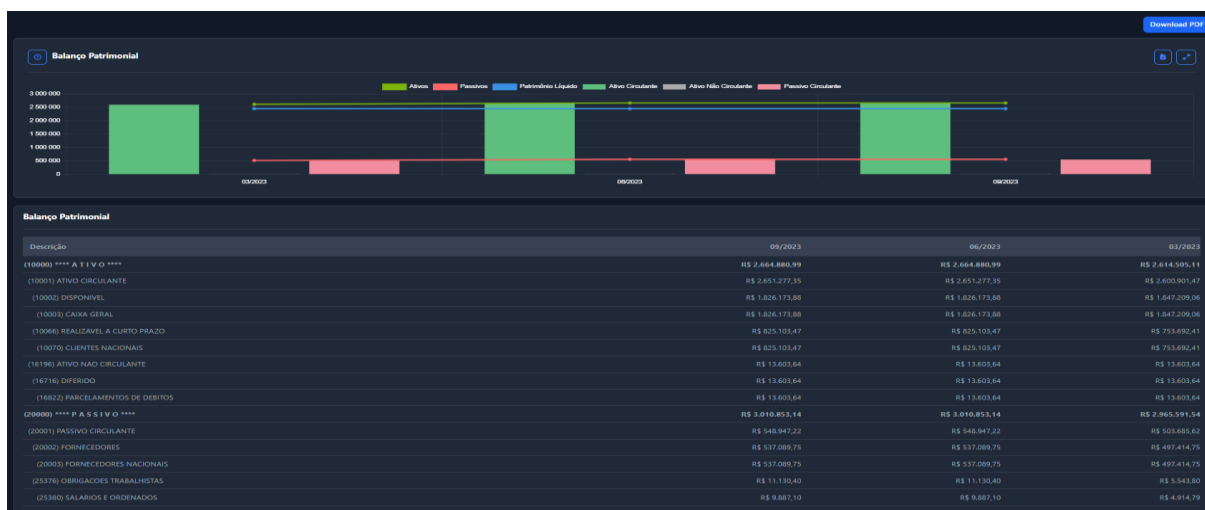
Download PDF

Balanço Patrimonial

Ativos Passivos Patrimônio Líquido Ativo Circulante Ativo Não Circulante Passivo Circulante

3 000 000
2 500 000
2 000 000
1 500 000
1 000 000
500 000
0

03/2023 09/2023 09/2023

Balanço Patrimonial

| Descrição | 09/2023 | 06/2023 | 03/2023 |
|---|---|---|---|
| (10000) **** A T I V O **** | R$ 2.664.880,99 | R$ 2.664.880,99 | R$ 2.614.505,11 |
| (10001) ATIVO CIRCULANTE | R$ 2.651.277,35 | R$ 2.651.277,35 | R$ 2.600.901,47 |
| (10002) DISPONIVEL | R$ 1.826.173,88 | R$ 1.826.173,88 | R$ 1.847.209,06 |
| (10003) CAIXA GERAL | R$ 1.826.173,88 | R$ 1.826.173,88 | R$ 1.847.209,06 |
| (10066) REALIZAVEL A CURTO PRAZO | R$ 825.103,47 | R$ 825.103,47 | R$ 753.692,41 |
| (10070) CLIENTES NACIONAIS | R$ 825.103,47 | R$ 825.103,47 | R$ 753.692,41 |
| (16196) ATIVO NAO CIRCULANTE | R$ 13.603,64 | R$ 13.603,64 | R$ 13.603,64 |
| (16716) DIFERIDO | R$ 13.603,64 | R$ 13.603,64 | R$ 13.603,64 |
| (16822) PARCELAMENTOS DE DEBITOS | R$ 13.603,64 | R$ 13.603,64 | R$ 13.603,64 |
| (20000) **** P A S S I V O **** | R$ 3.010.853,14 | R$ 3.010.853,14 | R$ 2.965.591,54 |
| (20001) PASSIVO CIRCULANTE | R$ 548.947,22 | R$ 548.947,22 | R$ 503.685,62 |
| (20002) FORNECEDORES | R$ 537.089,75 | R$ 537.089,75 | R$ 497.414,75 |
| (20003) FORNECEDORES NACIONAIS | R$ 537.089,75 | R$ 537.089,75 | R$ 497.414,75 |
| (25376) OBRIGACOES TRABALHISTAS | R$ 11.130,40 | R$ 11.130,40 | R$ 5.543,80 |
| (25380) SALARIOS E ORDENADOS | R$ 9.887,10 | R$ 9.887,10 | R$ 4.914,79 |